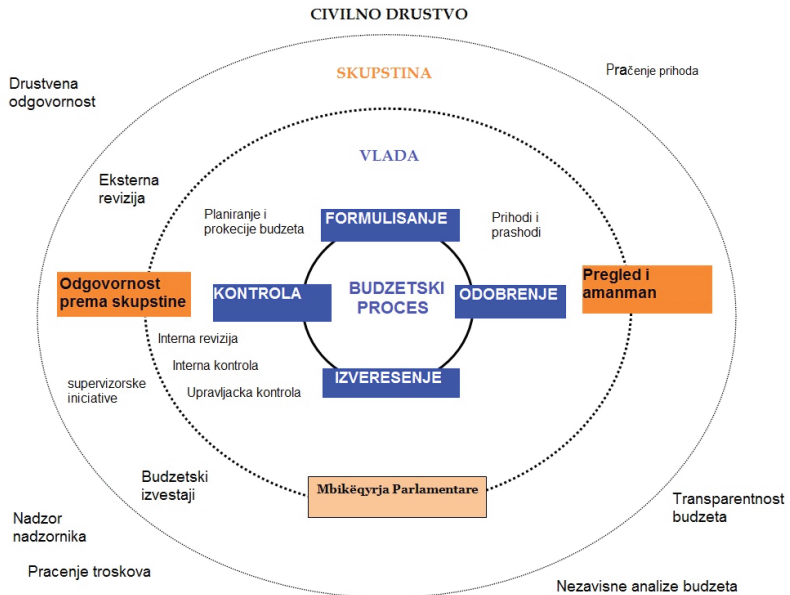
CIVILNO DRUSTVO

SKUPSTINA

Drustvena odgovornost

Praćenje prihoda

VLADA

Eksterna revizija

Planiranje i prokecije budzeta

FORMULISANJE

Prihodi i prashodi

Odgovornost prema skupstine

KONTROLA

BUDZETSKI PROCES

ODOBRENJE

Pregled i amanman

Interna revizija

Interna kontrola

Upravljacka kontrola

IZVERESENJE

supervizorske iniciative

Budzetski izvestaji

Mbikëqyrja Parlamentare

Nadzor nadzornika

Transparentnost budzeta

Pracenje troskova

Nezavisne analize budzeta